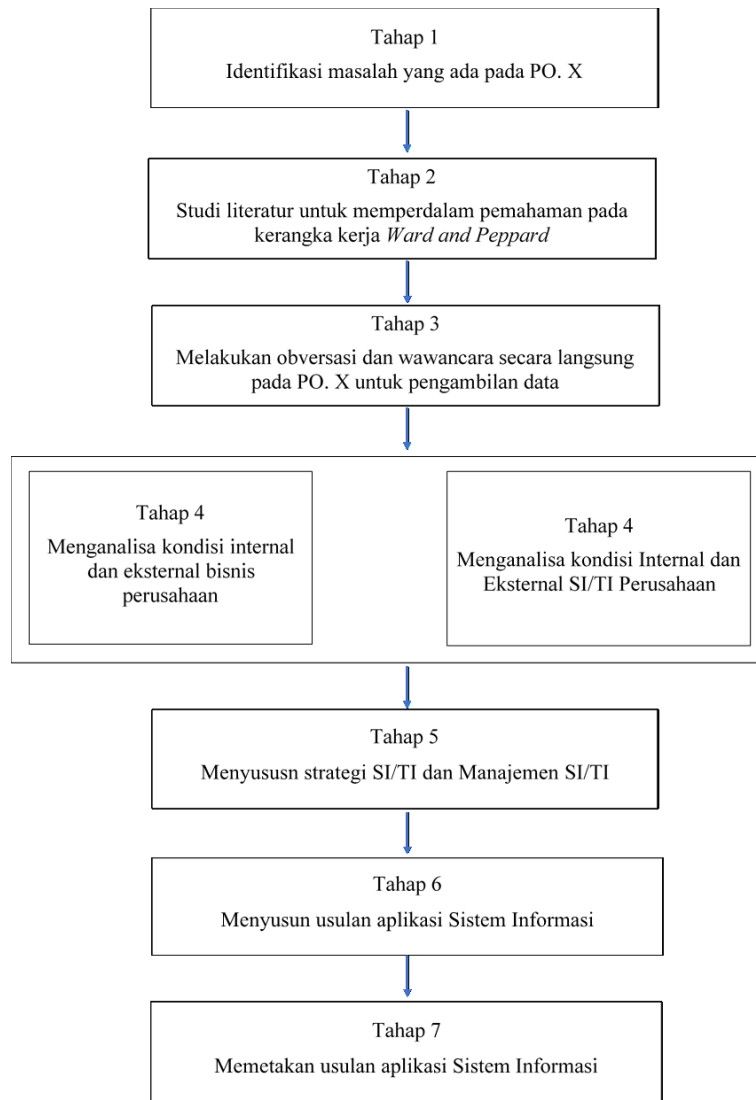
Tahap 1
Identifikasi masalah yang ada pada PO. X

Tahap 2
Studi literatur untuk memperdalam pemahaman pada kerangka kerja *Ward and Peppard*

Tahap 3
Melakukan obversasi dan wawancara secara langsung pada PO. X untuk pengambilan data

Tahap 4
Menganalisa kondisi internal dan eksternal bisnis perusahaan

Tahap 4
Menganalisa kondisi Internal dan Eksternal SI/TI Perusahaan

Tahap 5
Menyususn strategi SI/TI dan Manajemen SI/TI

Tahap 6
Menyusun usulan aplikasi Sistem Informasi

Tahap 7
Memetakan usulan aplikasi Sistem Informasi